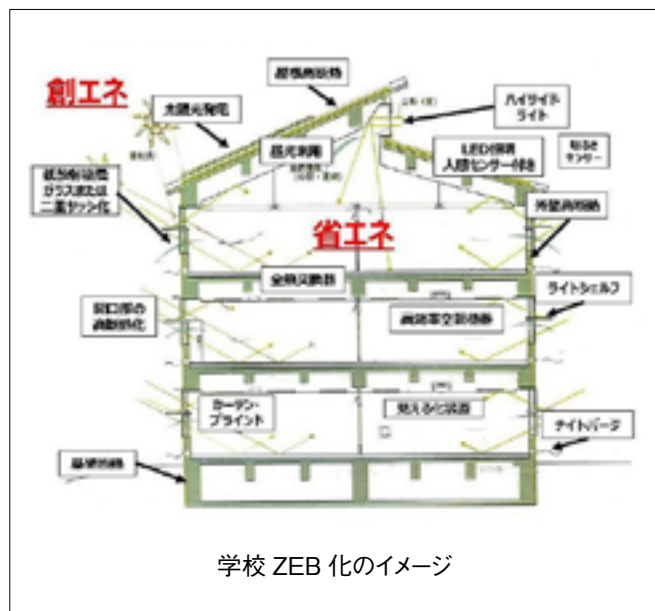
創エネ

屋根断熱

太陽光発電

ハイライト窓
ライト

昼光利用

LED照明
人感センサー付き

明るさ
センサー

低放射(Low-E)複層
ガラス又は
二重サッシ化

省エネ

外壁断熱

全熱交換器

ライトシェルフ

開口部の
高断熱化

高効率空調機

カーテン・
ブラインド

見える化装置

ナイトパージ

基礎断熱

学校 ZEB 化のイメージ